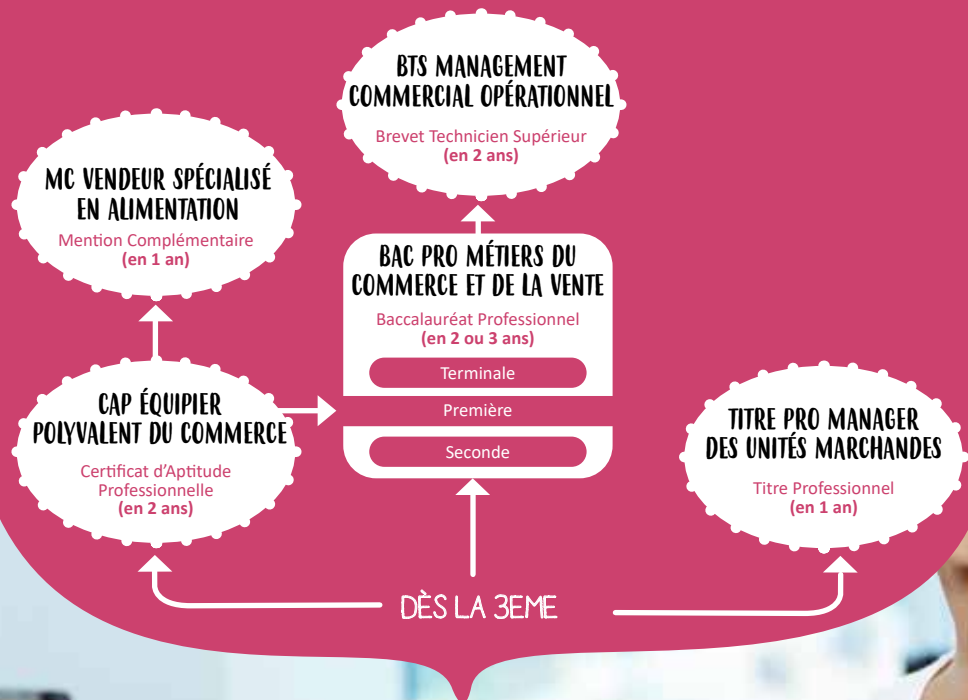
BTS MANAGEMENT COMMERCIAL OPÉRATIONNEL
Brevet Technicien Supérieur
(en 2 ans)

MC VENDEUR SPÉCIALISÉ EN ALIMENTATION
Mention Complémentaire
(en 1 an)

BAC PRO MÉTIERS DU COMMERCE ET DE LA VENTE
Baccalauréat Professionnel
(en 2 ou 3 ans)
Terminale
Première
Seconde

CAP ÉQUIPIER POLYVALENT DU COMMERCE
Certificat d'Aptitude Professionnelle
(en 2 ans)

TITRE PRO MANAGER DES UNITÉS MARCHANDES
Titre Professionnel
(en 1 an)

DÈS LA 3EME